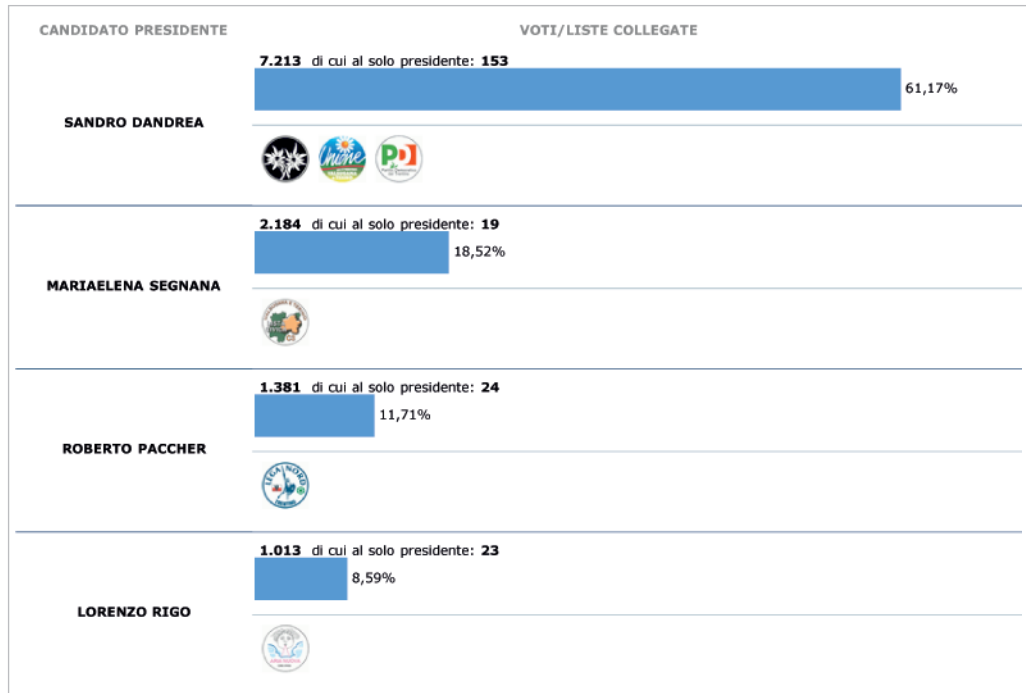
| CANDIDATO PRESIDENTE | VOTI/LISTE COLLEGATE |
|---|---|
| SANDRO DANDREA | **7.213** di cui al solo presidente: **153** 61,17% |
| MARIAELENA SEGNANA | **2.184** di cui al solo presidente: **19** 18,52% |
| ROBERTO PACCHER | **1.381** di cui al solo presidente: **24** 11,71% |
| LORENZO RIGO | **1.013** di cui al solo presidente: **23** 8,59% |

Unione

PD

LEGA NORD